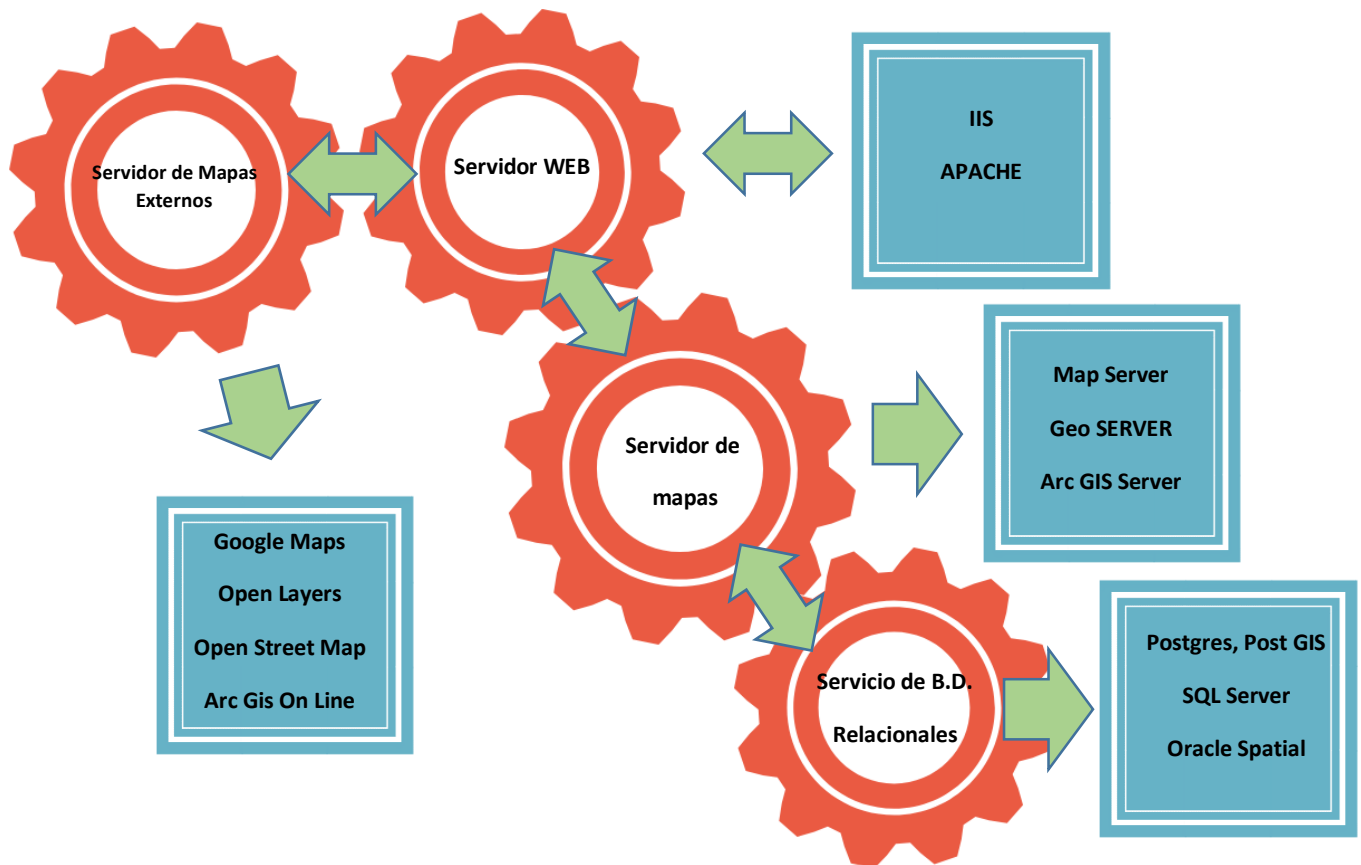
Servidor de Mapas Externos

Servidor WEB

IIS

APACHE

Servidor de

mapas

Map Server

Geo SERVER

Arc GIS Server

Google Maps

Open Layers

Open Street Map

Arc Gis On Line

Servicio de B.D.

Relacionales

Postgres, Post GIS

SQL Server

Oracle Spatial